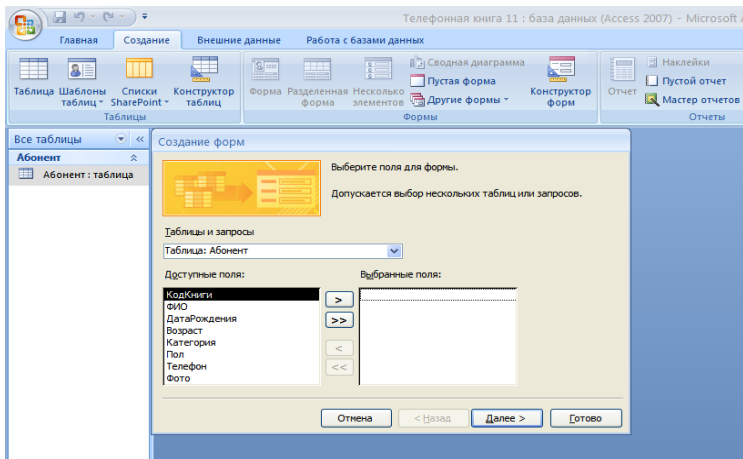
Телефонная книга 11 : база данных (Access 2007) - Microsoft A

Главная Создание Внешние данные Работа с базами данных

Таблица Шаблоны таблиц Списки SharePoint Конструктор таблиц
Таблицы

Форма Разделенная форма Несколько элементов Сводная диаграмма Пустая форма Другие формы Конструктор форм
Формы

Отчет Наклейки Пустой отчет Мастер отчетов
Отчеты

Все таблицы
Абонент
Абонент : таблица

Создание форм

Выберите поля для формы.

Допускается выбор нескольких таблиц или запросов.

Таблицы и запросы
Таблица: Абонент

Доступные поля:
КодКниги
ФИО
ДатаРождения
Возраст
Категория
Пол
Телефон
Фото

Выбранные поля:

>
>>
<
<<

Отмена < Назад Далее > Готово